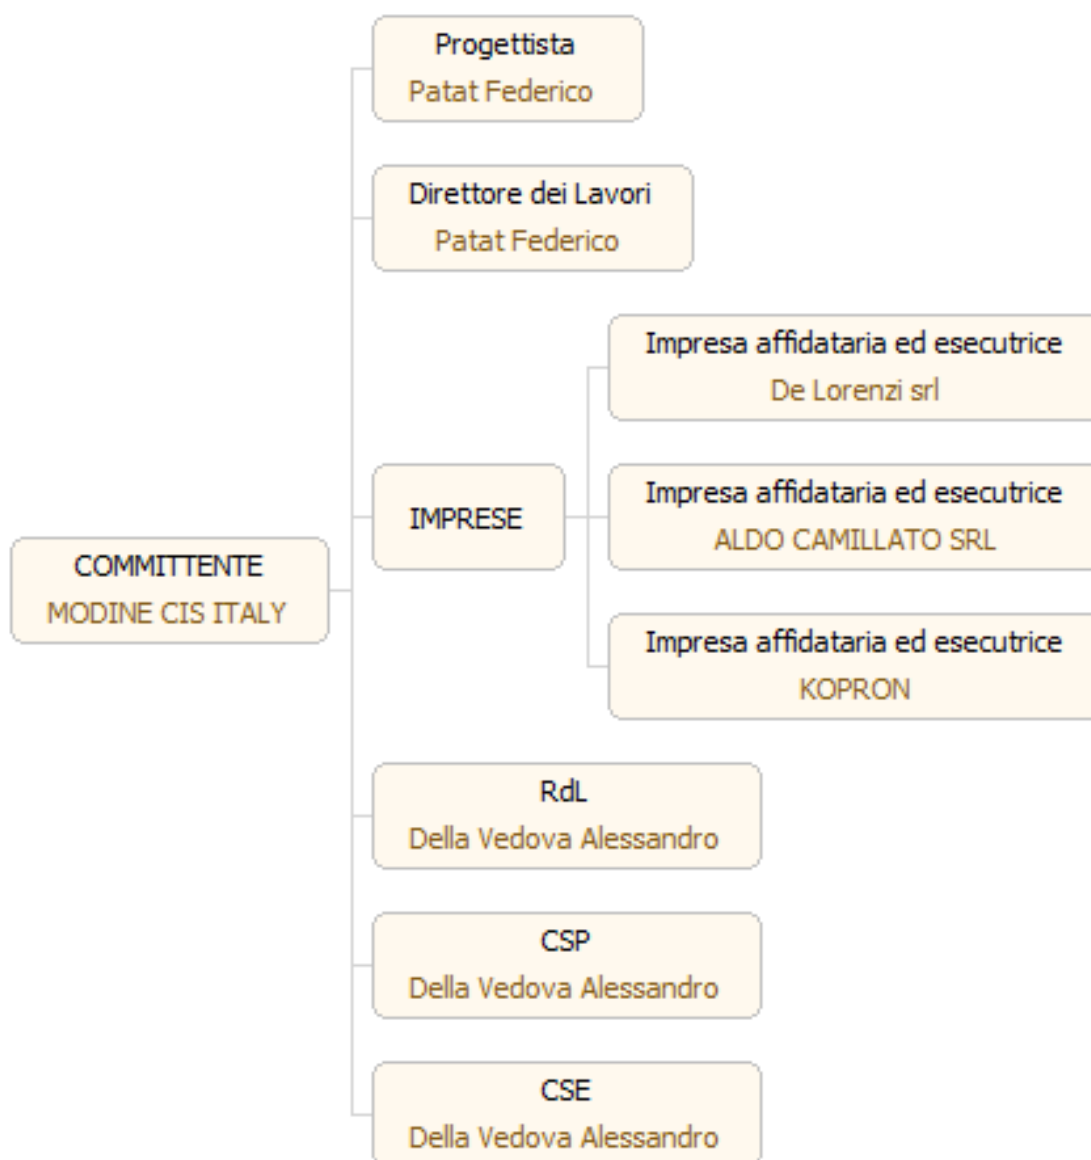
COMMITTENTE
MODINE CIS ITALY

Progettista
Patat Federico

Direttore dei Lavori
Patat Federico

IMPRESE

Impresa affidataria ed esecutrice
De Lorenzi srl

Impresa affidataria ed esecutrice
ALDO CAMILLATO SRL

Impresa affidataria ed esecutrice
KOPRON

RdL
Della Vedova Alessandro

CSP
Della Vedova Alessandro

CSE
Della Vedova Alessandro